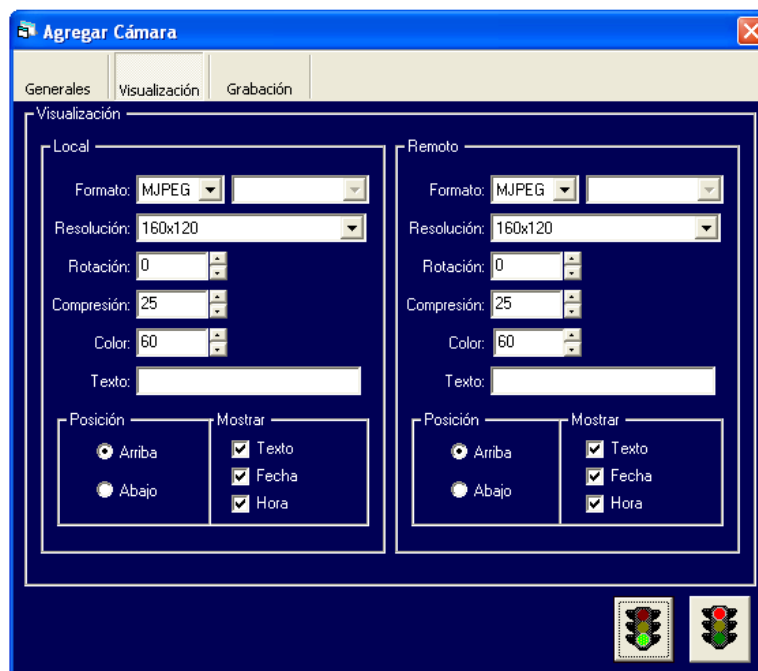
Agregar Cámara

Generales | Visualización | Grabación

Visualización

Local

Formato: MJPEG

Resolución: 160x120

Rotación: 0

Compresión: 25

Color: 60

Texto:

Posición

Arriba

Abajo

Mostrar

Texto

Fecha

Hora

Remoto

Formato: MJPEG

Resolución: 160x120

Rotación: 0

Compresión: 25

Color: 60

Texto:

Posición

Arriba

Abajo

Mostrar

Texto

Fecha

Hora